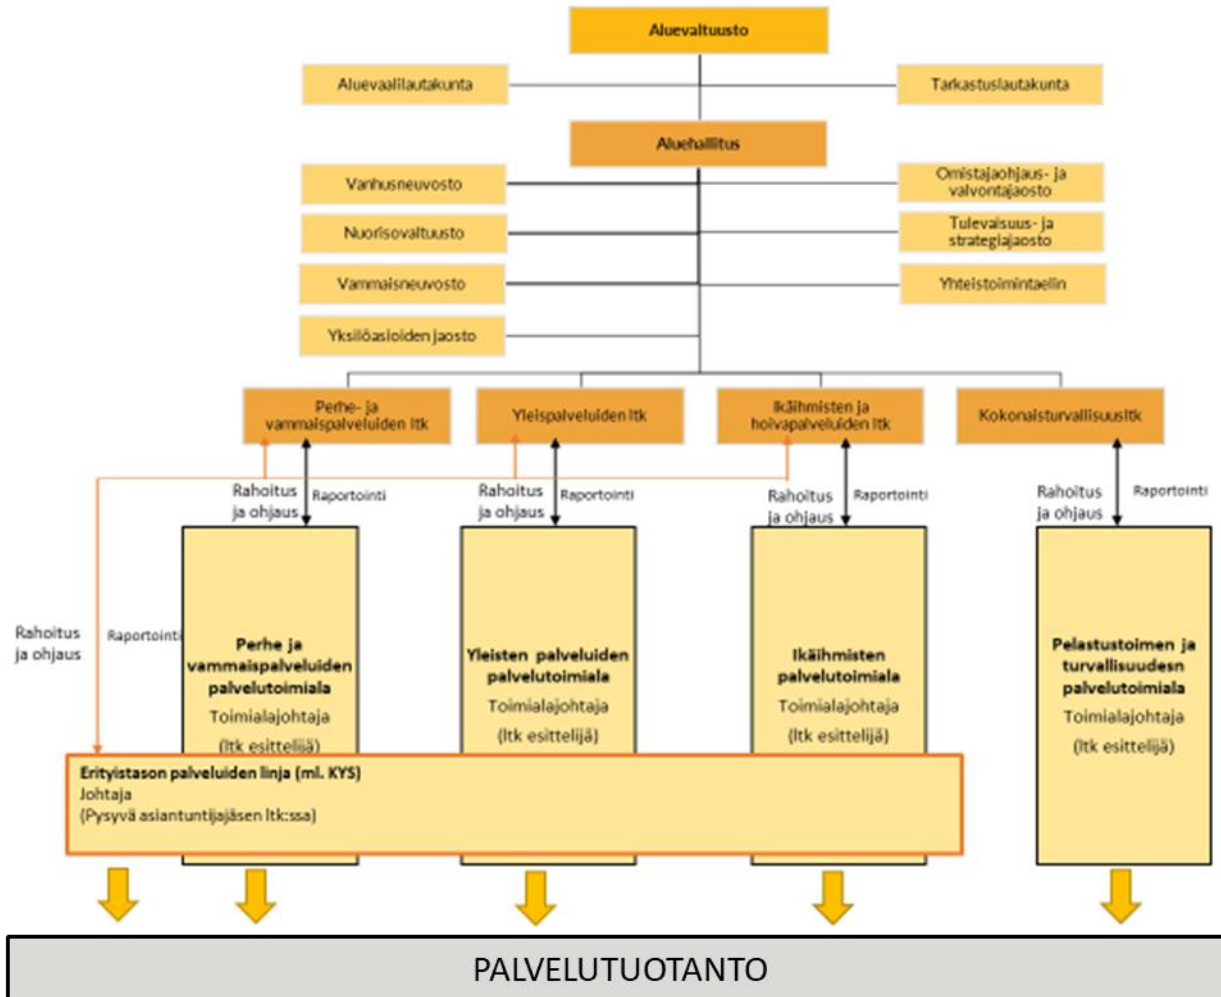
Aluevaltuusto

Aluevaalilautakunta

Tarkastuslautakunta

Aluehallitus

Vanhusneuvosto

Nuorisovaltuusto

Vammaisneuvosto

Yksilöasioiden jaosto

Omistajaohjaus- ja valvontajaosto

Tulevaisuus- ja strategiajaosto

Yhteistoimintaelin

Perhe- ja vammaispalveluiden ltk

Yleispalveluiden ltk

Ikäihmisten ja hoivapalveluiden ltk

Kokonaisturvallisuusltk

Rahoitus ja ohjaus

Raportointi

Rahoitus ja ohjaus

Raportointi

Rahoitus ja ohjaus

Raportointi

Rahoitus ja ohjaus

Raportointi

Rahoitus ja ohjaus

Raportointi

Perhe ja vammaispalveluiden palvelutoimiala
Toimialajohtaja
(ltk esittelijä)

Yleisten palveluiden palvelutoimiala
Toimialajohtaja
(ltk esittelijä)

Ikäihmisten palvelutoimiala
Toimialajohtaja
(ltk esittelijä)

Pelastustoimen ja turvallisuudesn palvelutoimiala
Toimialajohtaja
(ltk esittelijä)

Erityistason palveluiden linja (ml. KYS)
Johtaja
(Pysyvä asiantuntijajäsen ltk:ssa)

PALVELUTUOTANTO